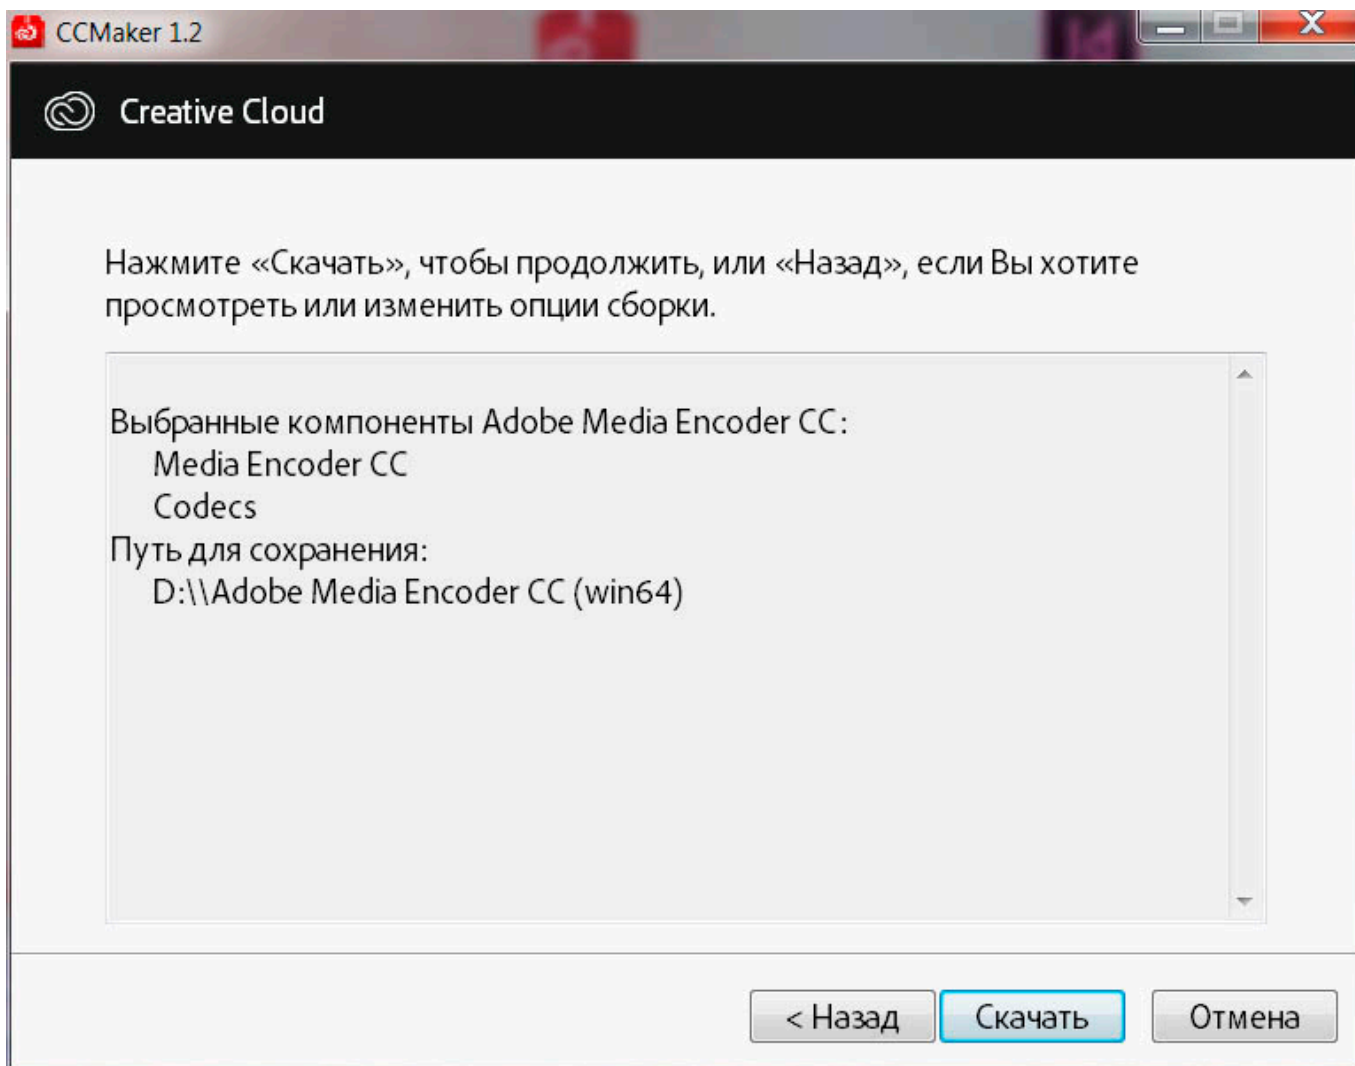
CCMaker 1.2

Creative Cloud

Нажмите «Скачать», чтобы продолжить, или «Назад», если Вы хотите просмотреть или изменить опции сборки.

Выбранные компоненты Adobe Media Encoder CC:
Media Encoder CC
Codecs
Путь для сохранения:
D:\\Adobe Media Encoder CC (win64)

< Назад | Скачать | Отмена